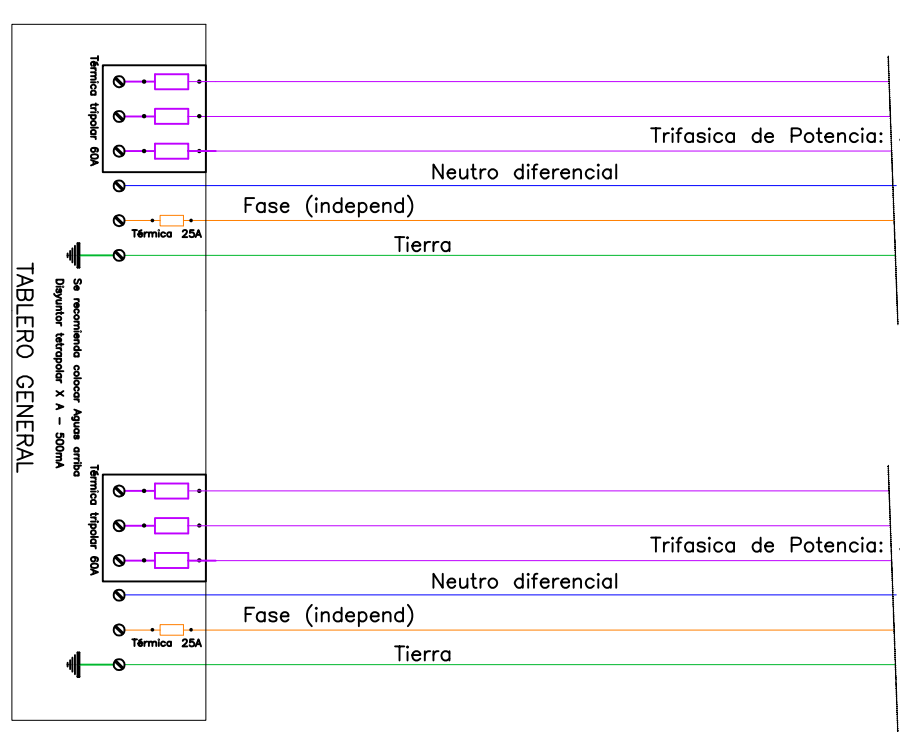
Térmica tripolar 60A

Trifasica de Potencia:

Neutro diferencial

Fase (independ)

Térmica 25A

Tierra

TABLERO GENERAL

Se recomienda colocar Aguas arriba Disyuntor tetrapolar X A - 500mA

Térmica tripolar 60A

Trifasica de Potencia:

Neutro diferencial

Fase (independ)

Térmica 25A

Tierra